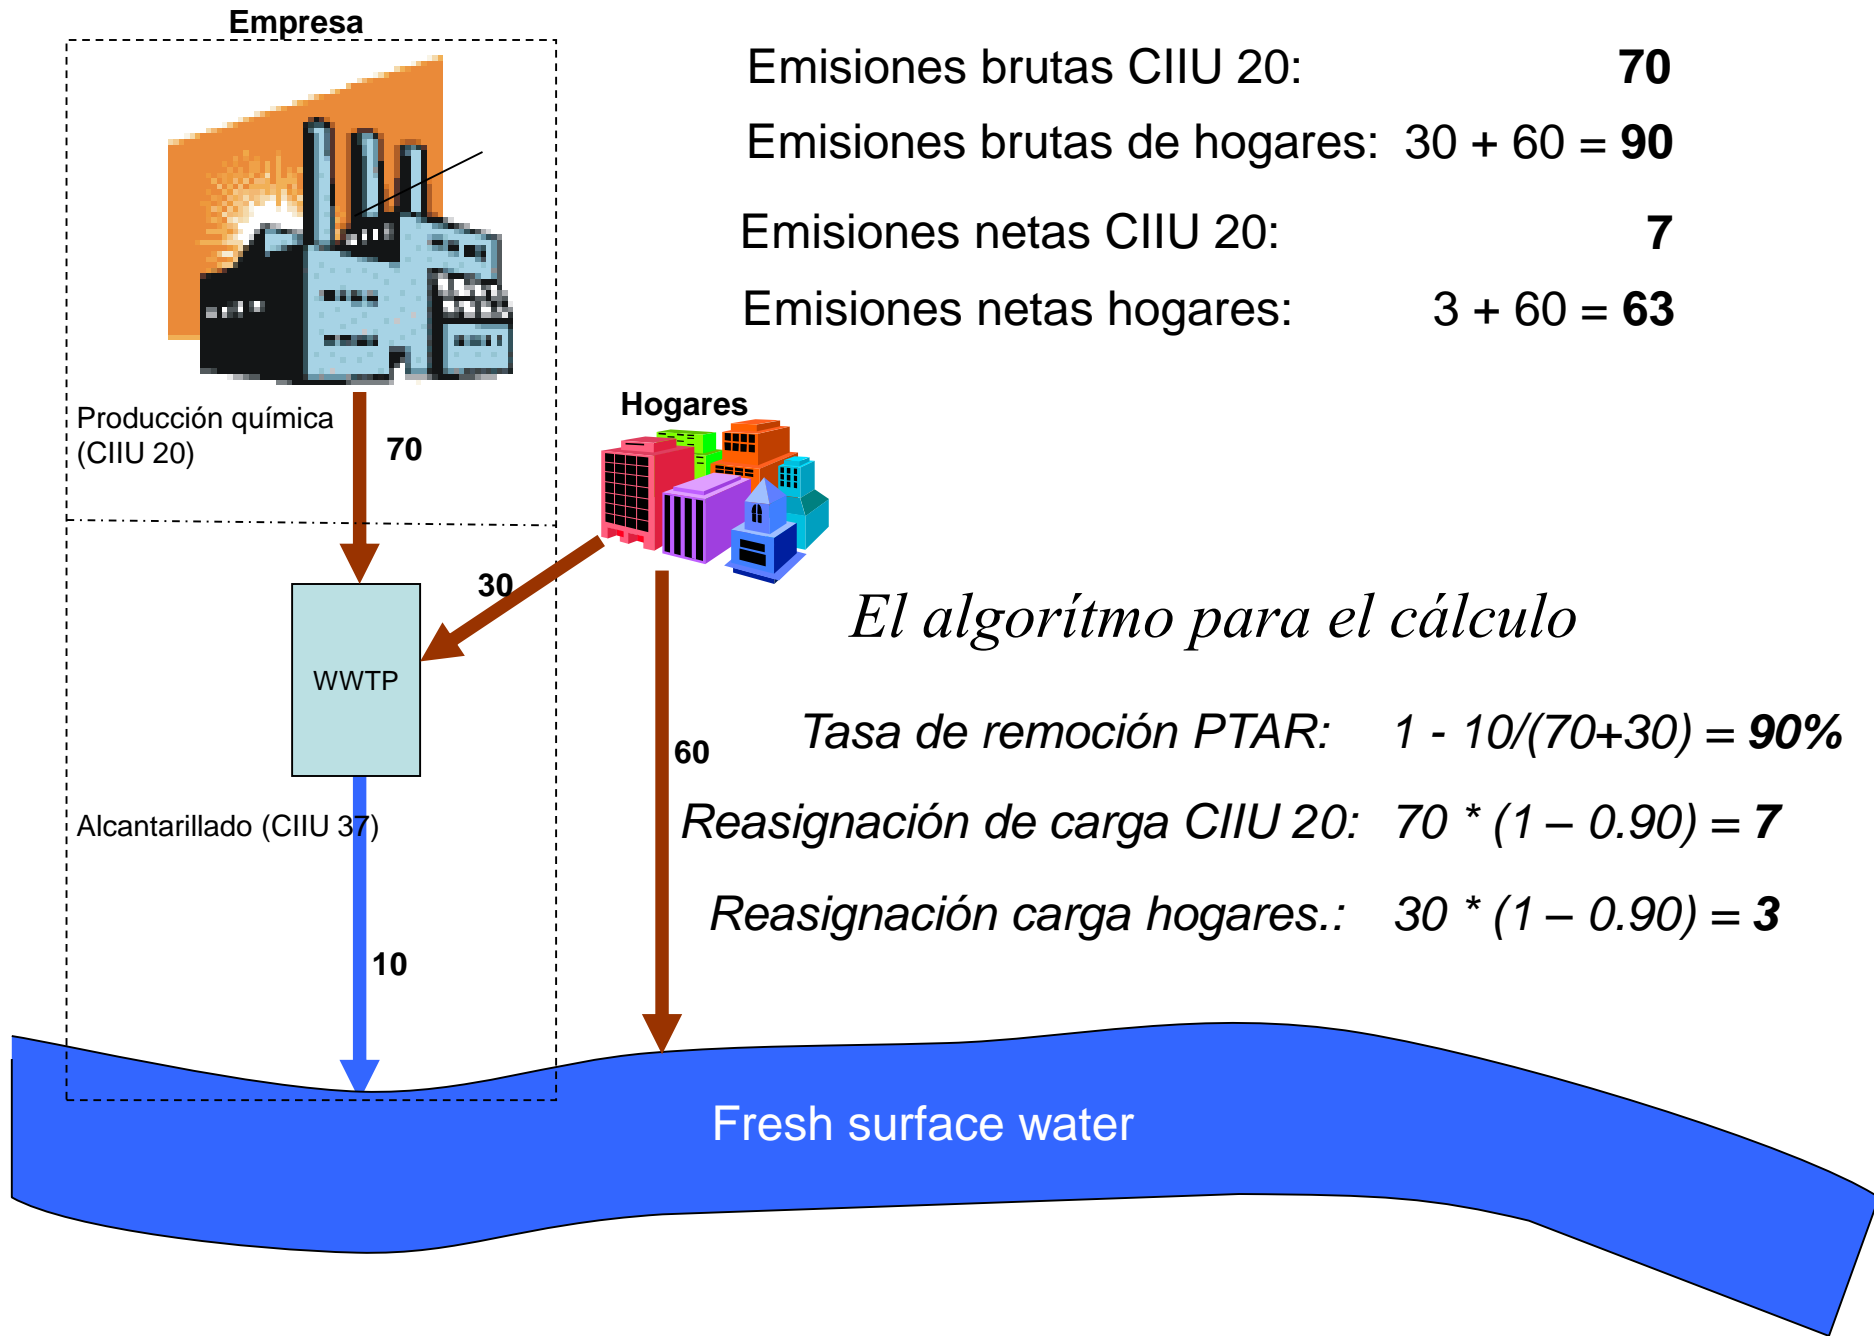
Empresa

Emisiones brutas CIIU 20: **70**

Emisiones brutas de hogares: 30 + 60 = **90**

Emisiones netas CIIU 20: **7**

Emisiones netas hogares: 3 + 60 = **63**

Producción química (CIIU 20)

70

Hogares

30

WWTP

El algorítmo para el cálculo

60

Tasa de remoción PTAR: 1 - 10/(70+30) = **90%**

Reasignación de carga CIIU 20: 70 * (1 – 0.90) = **7**

Reasignación carga hogares.: 30 * (1 – 0.90) = **3**

Alcantarillado (CIIU 37)

10

Fresh surface water